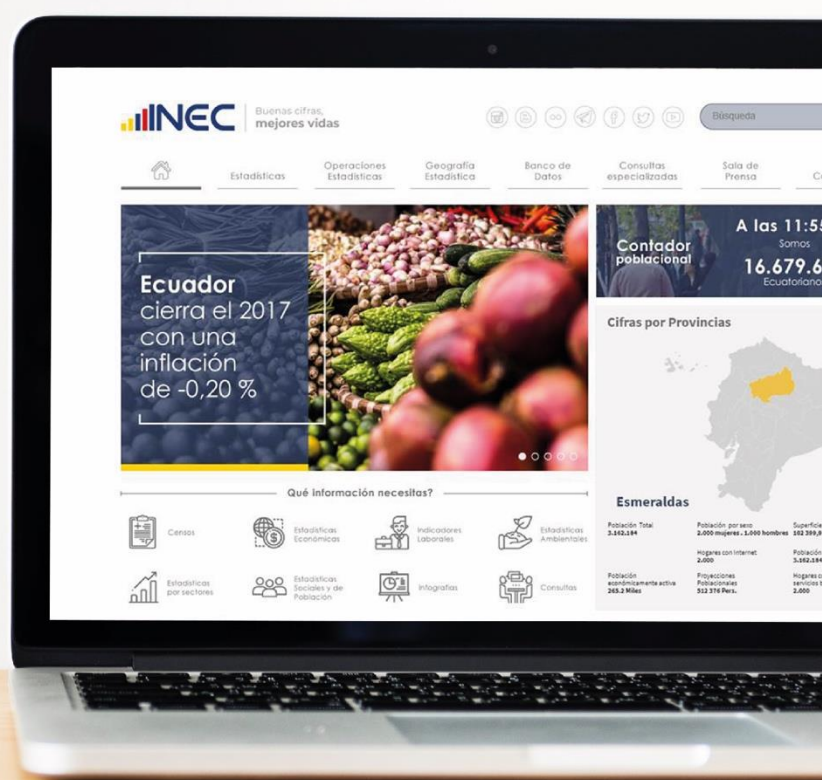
INEC Buenas cifras, mejores vidas

Búsqueda

Estadísticas
Operaciones Estadísticas
Geografía Estadística
Banco de Datos
Consultas especializadas
Sala de Prensa
C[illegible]

Ecuador cierra el 2017 con una inflación de -0,20 %

Contador poblacional
A las 11:5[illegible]
Somos
16.679.6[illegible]
Ecuatorian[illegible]

Cifras por Provincias

Esmeraldas

Población Total
3.162.184

Población por sexo
2.000 mujeres . 1.000 hombres

Superficie
102 399,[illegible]

Hogares con internet
2.000

Población
3.162.184

Población económicamente activa
265.2 Miles

Proyecciones Poblacionales
512 376 Pers.

Hogares c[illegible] servicios b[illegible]
2.000

Qué información necesitas?

Censos
Estadísticas Económicas
Indicadores Laborales
Estadísticas Ambientales
Estadísticas por sectores
Estadísticas Sociales y de Población
Infografías
Consultas